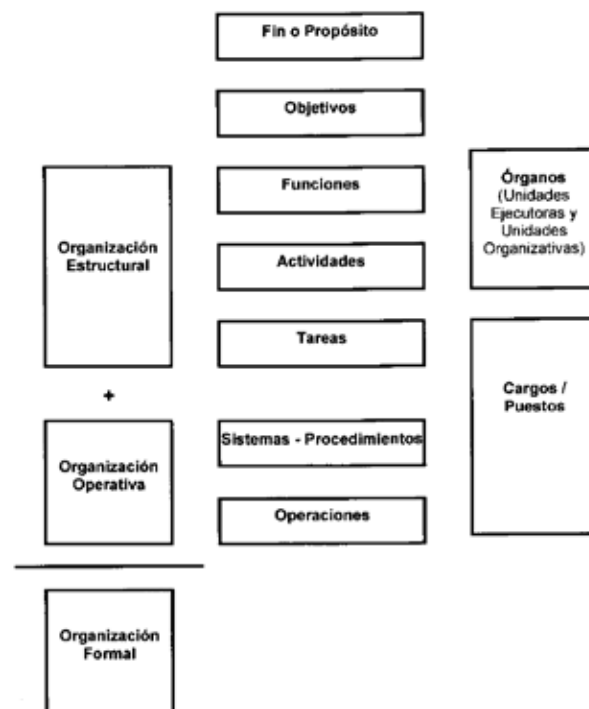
Fin o Propósito

Objetivos

Organización Estructural

Funciones

Órganos (Unidades Ejecutoras y Unidades Organizativas)

Actividades

Tareas

+

Cargos / Puestos

Organización Operativa

Sistemas - Procedimientos

Operaciones

Organización Formal